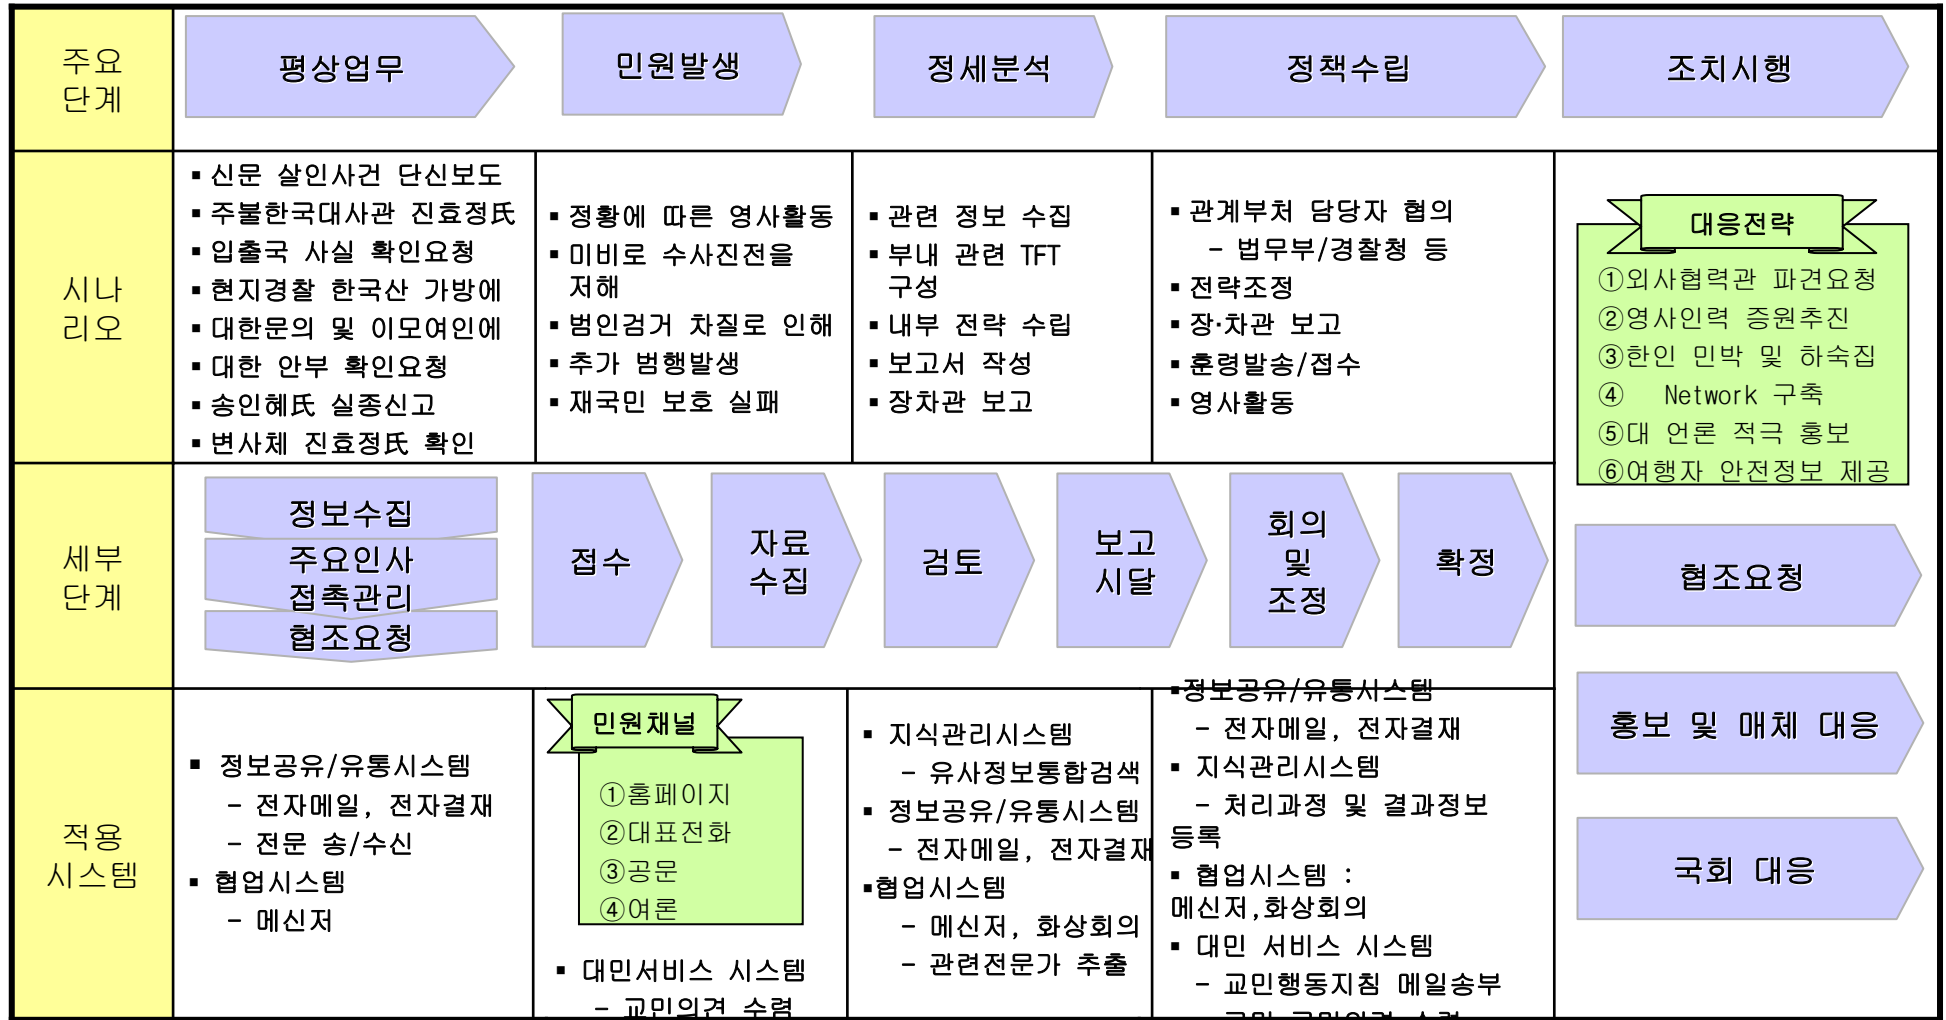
주요 단계

평상업무

민원발생

정세분석

정책수립

조치시행

시나리오

▪ 신문 살인사건 단신보도
▪ 주불한국대사관 진효정氏
▪ 입출국 사실 확인요청
▪ 현지경찰 한국산 가방에
▪ 대한문의 및 이모여인에
▪ 대한 안부 확인요청
▪ 송인혜氏 실종신고
▪ 변사체 진효정氏 확인

▪ 정황에 따른 영사활동
▪ 미비로 수사진전을 저해
▪ 범인검거 차질로 인해
▪ 추가 범행발생
▪ 재국민 보호 실패

▪ 관련 정보 수집
▪ 부내 관련 TFT 구성
▪ 내부 전략 수립
▪ 보고서 작성
▪ 장차관 보고

▪ 관계부처 담당자 협의
– 법무부/경찰청 등
▪ 전략조정
▪ 장·차관 보고
▪ 훈령발송/접수
▪ 영사활동

대응전략
①외사협력관 파견요청
②영사인력 증원추진
③한인 민박 및 하숙집
④ Network 구축
⑤대 언론 적극 홍보
⑥여행자 안전정보 제공

세부 단계

정보수집
주요인사 접촉관리
협조요청

접수

자료 수집

검토

보고 시달

회의 및 조정

확정

협조요청

홍보 및 매체 대응

국회 대응

적용 시스템

▪ 정보공유/유통시스템
– 전자메일, 전자결재
– 전문 송/수신
▪ 협업시스템
– 메신저

민원채널
①홈페이지
②대표전화
③공문
④여론

▪ 대민서비스 시스템
– 교민의견 수렴

▪ 지식관리시스템
– 유사정보통합검색
▪ 정보공유/유통시스템
– 전자메일, 전자결재
▪협업시스템
– 메신저, 화상회의
– 관련전문가 추출

▪정보공유/유통시스템
– 전자메일, 전자결재
▪ 지식관리시스템
– 처리과정 및 결과정보 등록
▪ 협업시스템 : 메신저,화상회의
▪ 대민 서비스 시스템
– 교민행동지침 메일송부
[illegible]